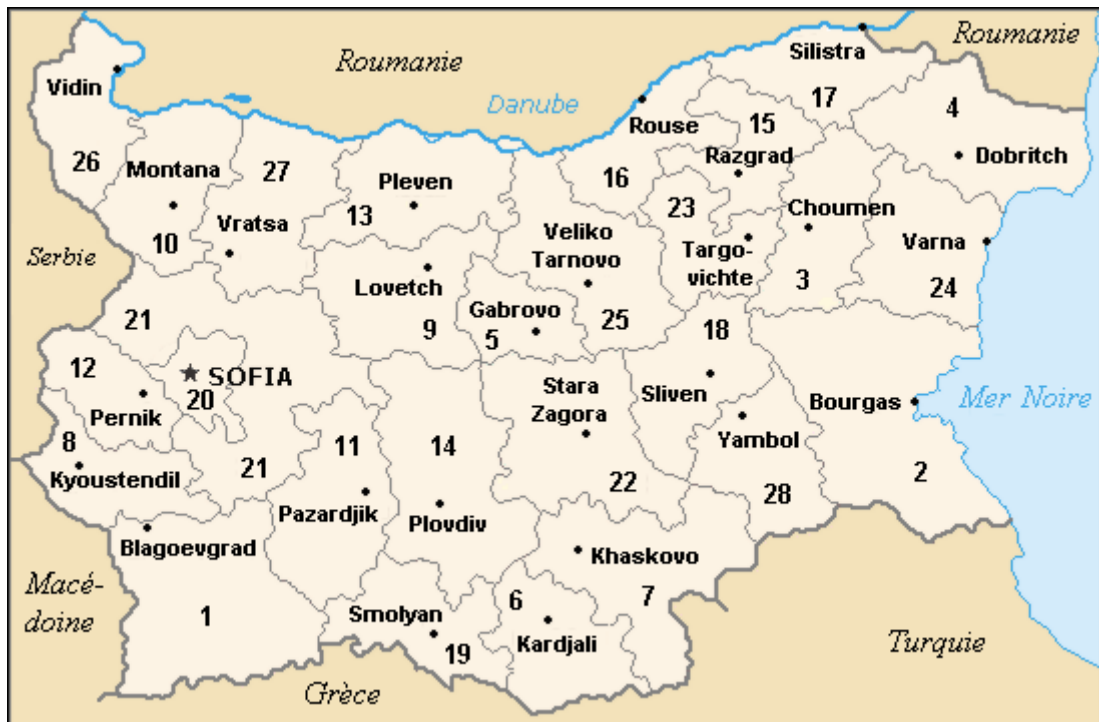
Roumanie
Roumanie
Silistra
Vidin
Danube
17
4
15
Rouse
Dobritch
26
Razgrad
Montana
27
16
Pleven
23
Choumen
13
Vratsa
Veliko Tarnovo
Targovichte
Varna
10
Serbie
3
24
Lovetch
Gabrovo
21
9
5
25
18
12
SOFIA
Stara Zagora
Sliven
20
Pernik
Bourgas
Mer Noire
8
11
14
Yambol
Kyoustendil
21
2
22
28
Pazardjik
Plovdiv
Blagoevgrad
Khaskovo
Macédoine
1
6
7
Smolyan
Kardjali
Turquie
19
Grèce